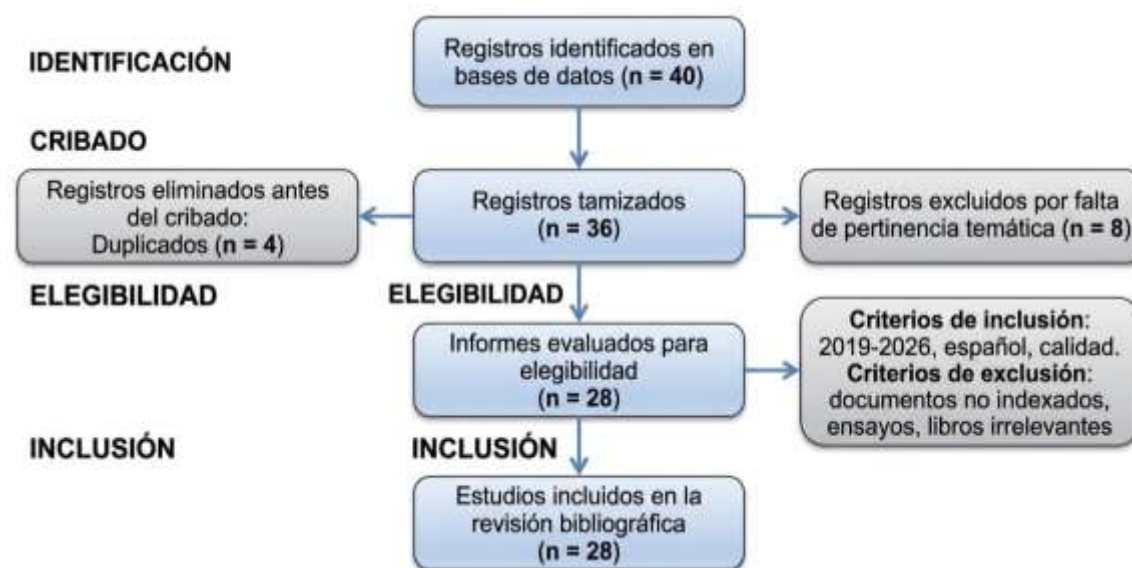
IDENTIFICACIÓN

Registros identificados en bases de datos (**n = 40**)

CRIBADO

Registros eliminados antes del cribado: Duplicados (**n = 4**)

Registros tamizados (**n = 36**)

Registros excluidos por falta de pertinencia temática (**n = 8**)

ELEGIBILIDAD

ELEGIBILIDAD

Informes evaluados para elegibilidad (**n = 28**)

**Criterios de inclusión**: 2019-2026, español, calidad. **Criterios de exclusión**: documentos no indexados, ensayos, libros irrelevantes

INCLUSIÓN

INCLUSIÓN

Estudios incluidos en la revisión bibliográfica (**n = 28**)